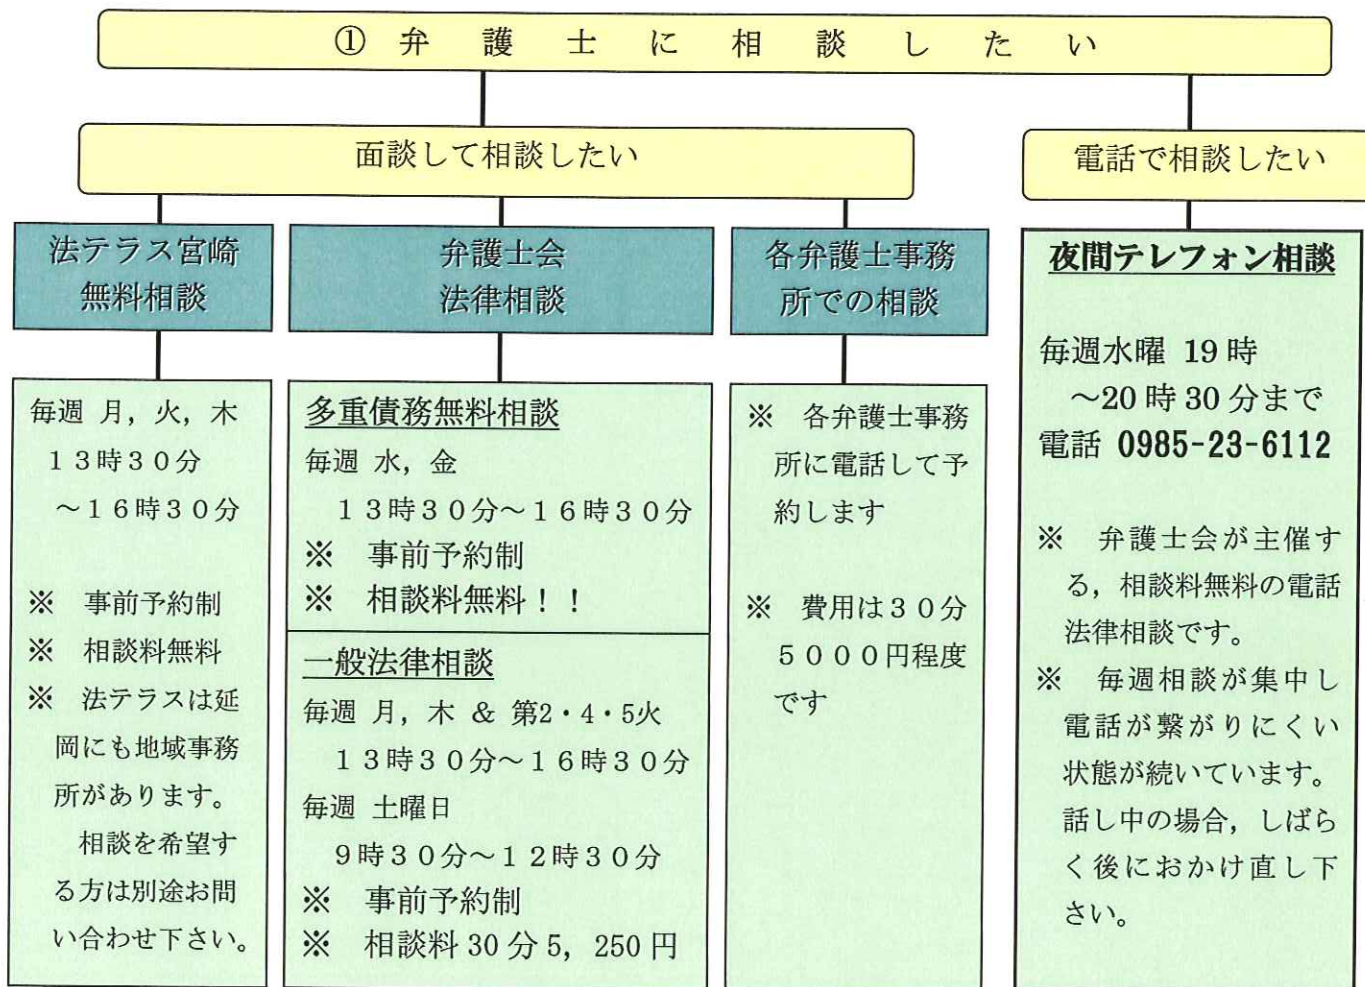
① 弁 護 士 に 相 談 し た い

面談して相談したい

電話で相談したい

法テラス宮崎
無料相談

毎週 月，火，木
１３時３０分
～１６時３０分

※ 事前予約制
※ 相談料無料
※ 法テラスは延岡にも地域事務所があります。
相談を希望する方は別途お問い合わせ下さい。

弁護士会
法律相談

多重債務無料相談
毎週 水，金
１３時３０分～１６時３０分
※ 事前予約制
※ 相談料無料！！

一般法律相談
毎週 月，木 ＆ 第2・4・5火
１３時３０分～１６時３０分
毎週 土曜日
９時３０分～１２時３０分
※ 事前予約制
※ 相談料 30 分 5，250 円

各弁護士事務所での相談

※ 各弁護士事務所に電話して予約します

※ 費用は３０分５０００円程度です

夜間テレフォン相談

毎週水曜 19 時
～20 時 30 分まで
電話 0985-23-6112

※ 弁護士会が主催する，相談料無料の電話法律相談です。
※ 毎週相談が集中し電話が繋がりにくい状態が続いています。
話し中の場合，しばらく後におかけ直し下さい。